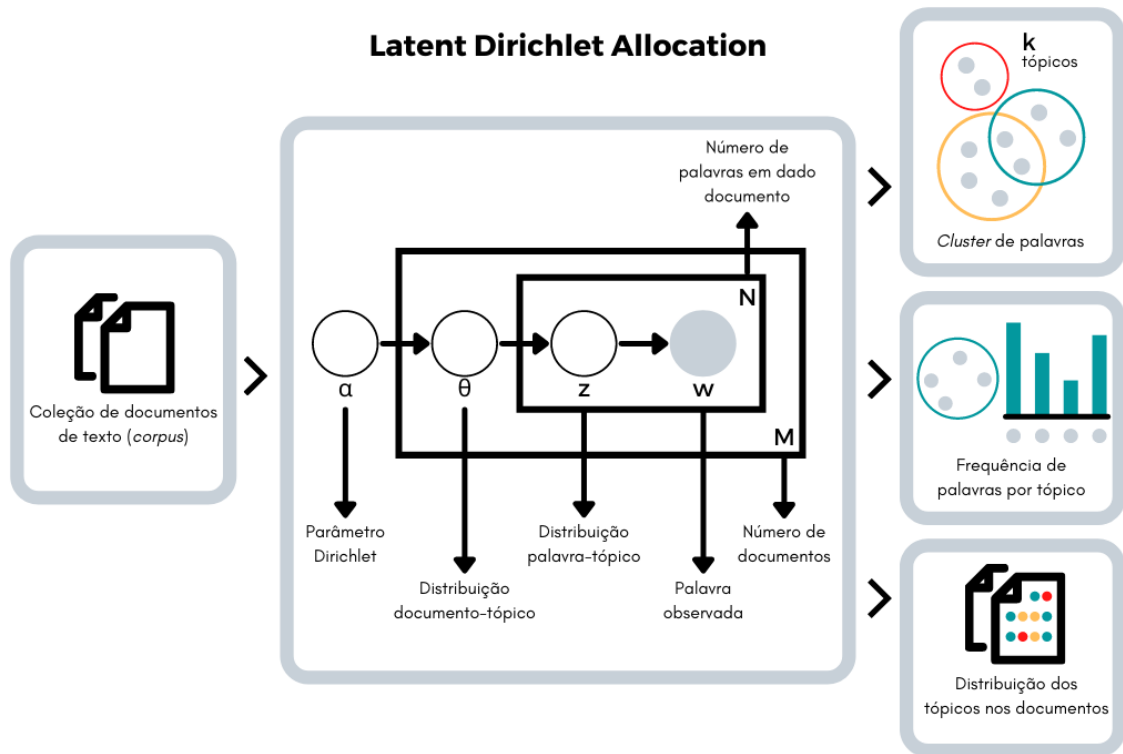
Latent Dirichlet Allocation

Coleção de documentos de texto (corpus)

Número de palavras em dado documento

N

α

θ

z

w

M

Parâmetro Dirichlet

Distribuição documento-tópico

Distribuição palavra-tópico

Palavra observada

Número de documentos

k
tópicos

Cluster de palavras

Frequência de palavras por tópico

Distribuição dos tópicos nos documentos